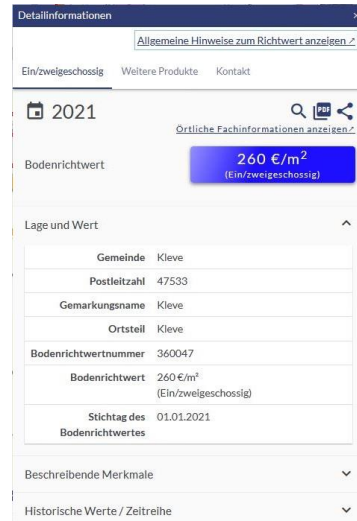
Detailinformationen

Allgemeine Hinweise zum Richtwert anzeigen ↗

Ein/zweigeschossig Weitere Produkte Kontakt

2021

PDF

Örtliche Fachinformationen anzeigen ↗

Bodenrichtwert

260 €/m$^2$
(Ein/zweigeschossig)

Lage und Wert

| | |
|---|---|
| Gemeinde | Kleve |
| Postleitzahl | 47533 |
| Gemarkungsname | Kleve |
| Ortsteil | Kleve |
| Bodenrichtwertnummer | 360047 |
| Bodenrichtwert | 260 €/m² (Ein/zweigeschossig) |
| Stichtag des Bodenrichtwertes | 01.01.2021 |

Beschreibende Merkmale

Historische Werte / Zeitreihe